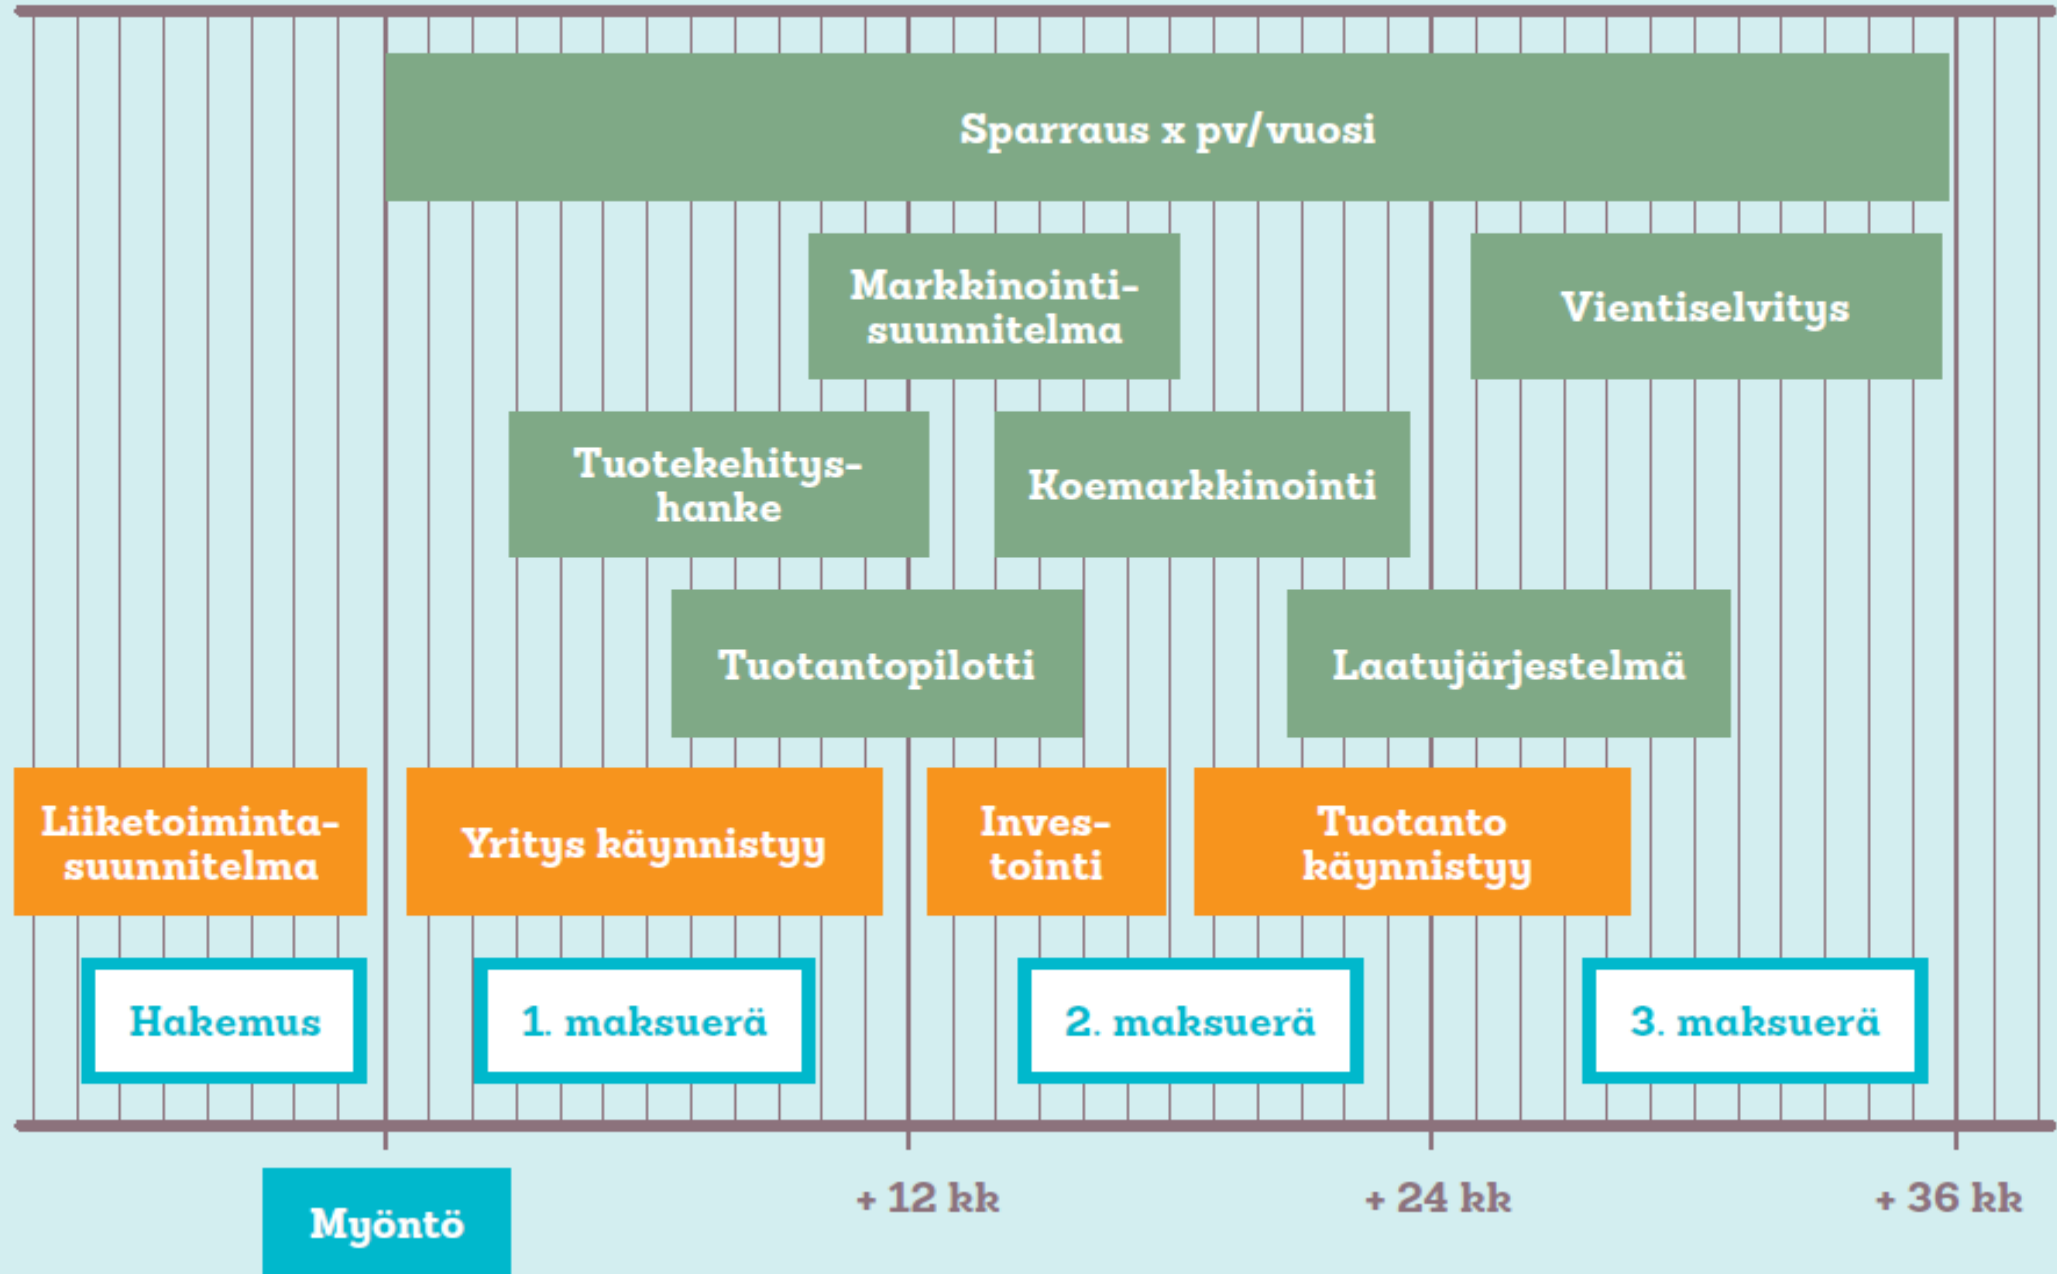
Sparraus x pv/vuosi

Markkinointisuunnitelma

Vientiselvitys

Tuotekehityshanke

Koemarkkinointi

Tuotantopilotti

Laatujärjestelmä

Liiketoimintasuunnitelma

Yritys käynnistyy

Investointi

Tuotanto käynnistyy

Hakemus

1. maksuerä

2. maksuerä

3. maksuerä

Myöntö

+ 12 kk

+ 24 kk

+ 36 kk